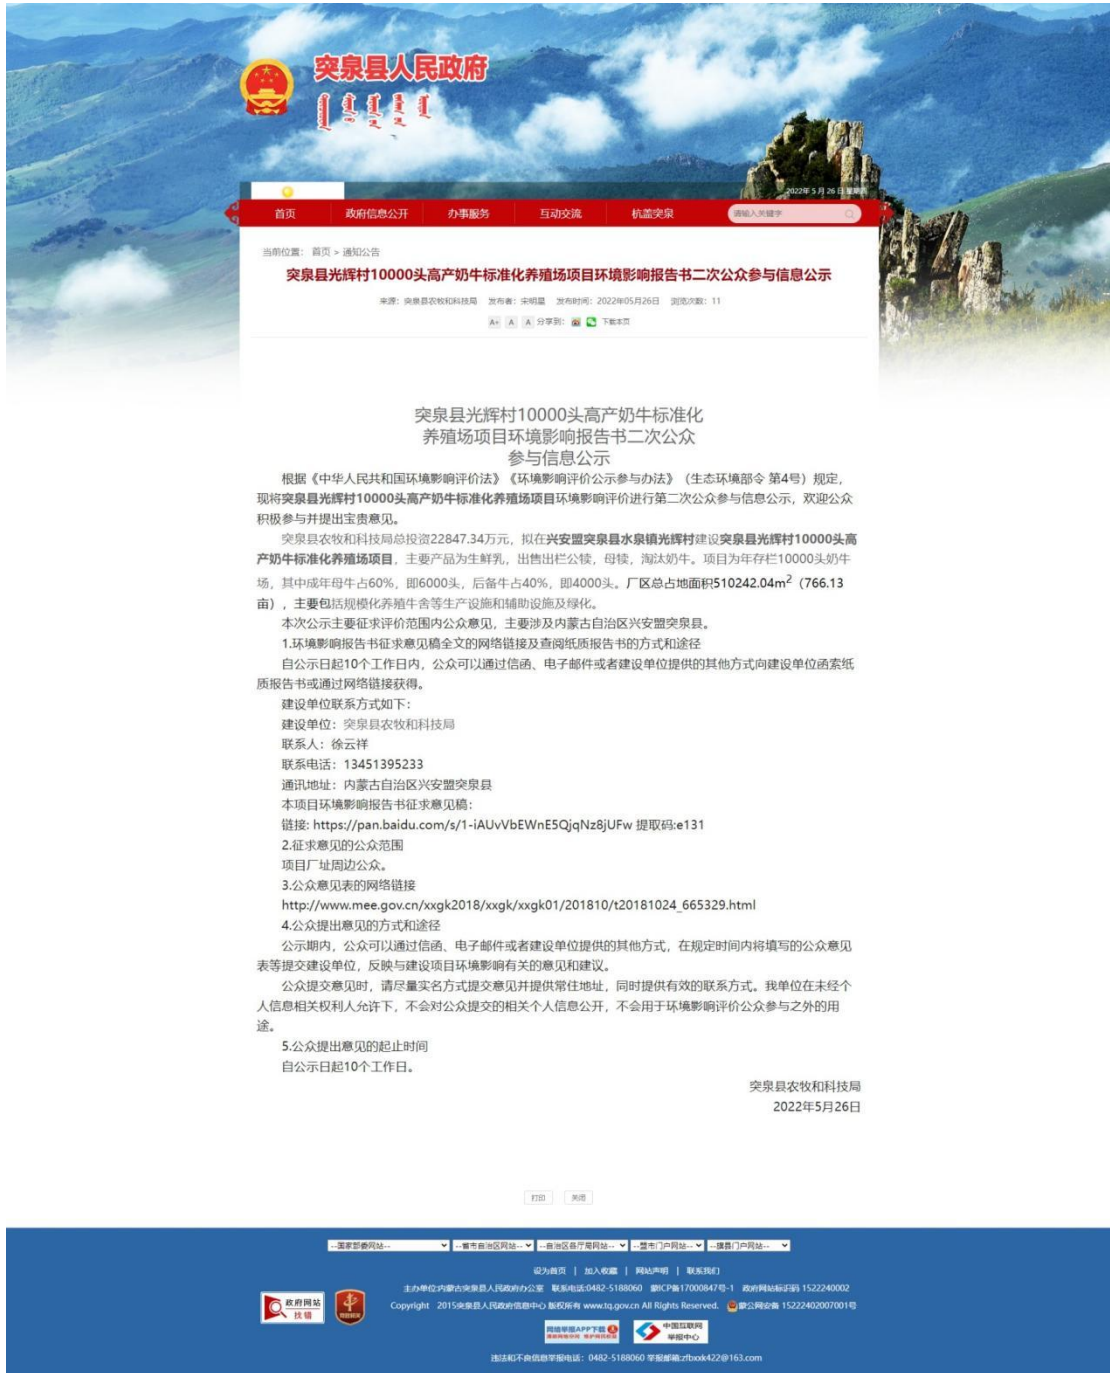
突泉县人民政府

2022年5月26日 星期四

首页 政府信息公开 办事服务 互动交流 杭盖突泉 请输入关键字

当前位置： 首页 > 通知公告

突泉县光辉村10000头高产奶牛标准化养殖场项目环境影响报告书二次公众参与信息公示

来源：突泉县农牧和科技局 发布者：宋明昱 发布时间：2022年05月26日 浏览次数：11

A+ A A 分享到： 下载本页

突泉县光辉村10000头高产奶牛标准化养殖场项目环境影响报告书二次公众参与信息公示

根据《中华人民共和国环境影响评价法》《环境影响评价公示参与办法》（生态环境部令 第4号）规定，现将突泉县光辉村10000头高产奶牛标准化养殖场项目环境影响评价进行第二次公众参与信息公示，欢迎公众积极参与并提出宝贵意见。

突泉县农牧和科技局总投资22847.34万元，拟在兴安盟突泉县水泉镇光辉村建设突泉县光辉村10000头高产奶牛标准化养殖场项目，主要产品为生鲜乳，出售出栏公犊，母犊，淘汰奶牛。项目为年存栏10000头奶牛场，其中成年母牛占60%，即6000头，后备牛占40%，即4000头。厂区总占地面积510242.04m$^2$（766.13亩），主要包括规模化养殖牛舍等生产设施和辅助设施及绿化。

本次公示主要征求评价范围内公众意见，主要涉及内蒙古自治区兴安盟突泉县。

1.环境影响报告书征求意见稿全文的网络链接及查阅纸质报告书的方式和途径

自公示日起10个工作日内，公众可以通过信函、电子邮件或者建设单位提供的其他方式向建设单位函索纸质报告书或通过网络链接获得。

建设单位联系方式如下：

建设单位：突泉县农牧和科技局

联系人：徐云祥

联系电话：13451395233

通讯地址：内蒙古自治区兴安盟突泉县

本项目环境影响报告书征求意见稿：

链接: https://pan.baidu.com/s/1-iAUvVbEWnE5QjqNz8jUFw 提取码:e131

2.征求意见的公众范围

项目厂址周边公众。

3.公众意见表的网络链接

http://www.mee.gov.cn/xxgk2018/xxgk/xxgk01/201810/t20181024_665329.html

4.公众提出意见的方式和途径

公示期内，公众可以通过信函、电子邮件或者建设单位提供的其他方式，在规定时间内将填写的公众意见表等提交建设单位，反映与建设项目环境影响有关的意见和建议。

公众提交意见时，请尽量实名方式提交意见并提供常住地址，同时提供有效的联系方式。我单位在未经个人信息相关权利人允许下，不会对公众提交的相关个人信息公开，不会用于环境影响评价公众参与之外的用途。

5.公众提出意见的起止时间

自公示日起10个工作日。

突泉县农牧和科技局
2022年5月26日

打印 关闭

--国家部委网站-- --省市自治区网站-- --自治区各厅局网站-- --盟市门户网站-- --旗县门户网站--

设为首页 | 加入收藏 | 网站声明 | 联系我们

主办单位内蒙古突泉县人民政府办公室 联系电话:0482-5188060 蒙ICP备17000847号-1 政府网站标识码 1522240002

Copyright 2015突泉县人民政府信息中心 版权所有 www.tq.gov.cn All Rights Reserved. 蒙公网安备 15222402007001号

政府网站 找错

网络举报APP下载

中国互联网 举报中心

违法和不良信息举报电话：0482-5188060 举报邮箱:zfbxxk422@163.com